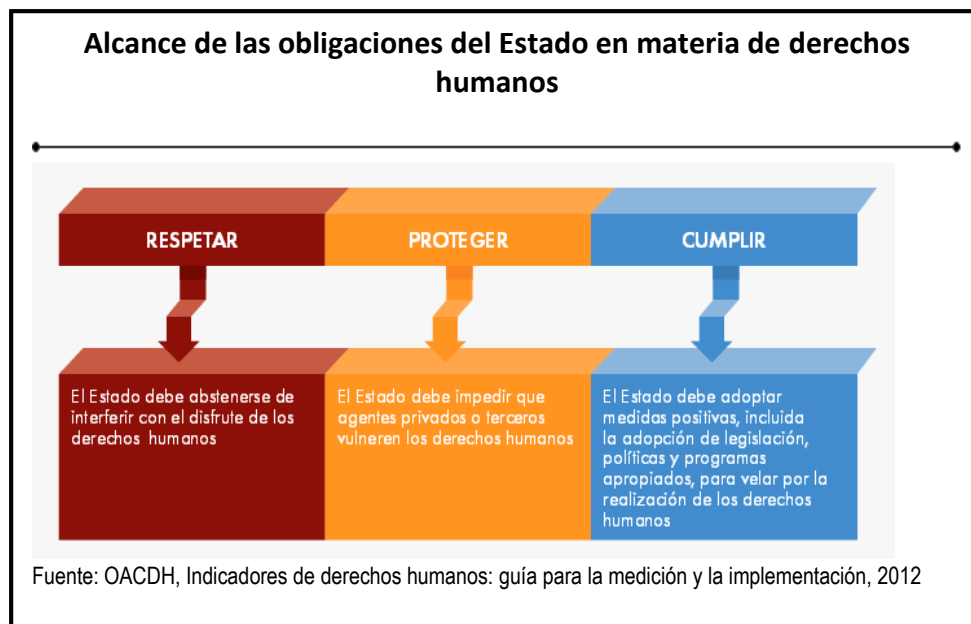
Alcance de las obligaciones del Estado en materia de derechos humanos

RESPETAR

PROTEGER

CUMPLIR

El Estado debe abstenerse de interferir con el disfrute de los derechos humanos

El Estado debe impedir que agentes privados o terceros vulneren los derechos humanos

El Estado debe adoptar medidas positivas, incluida la adopción de legislación, políticas y programas apropiados, para velar por la realización de los derechos humanos

Fuente: OACDH, Indicadores de derechos humanos: guía para la medición y la implementación, 2012